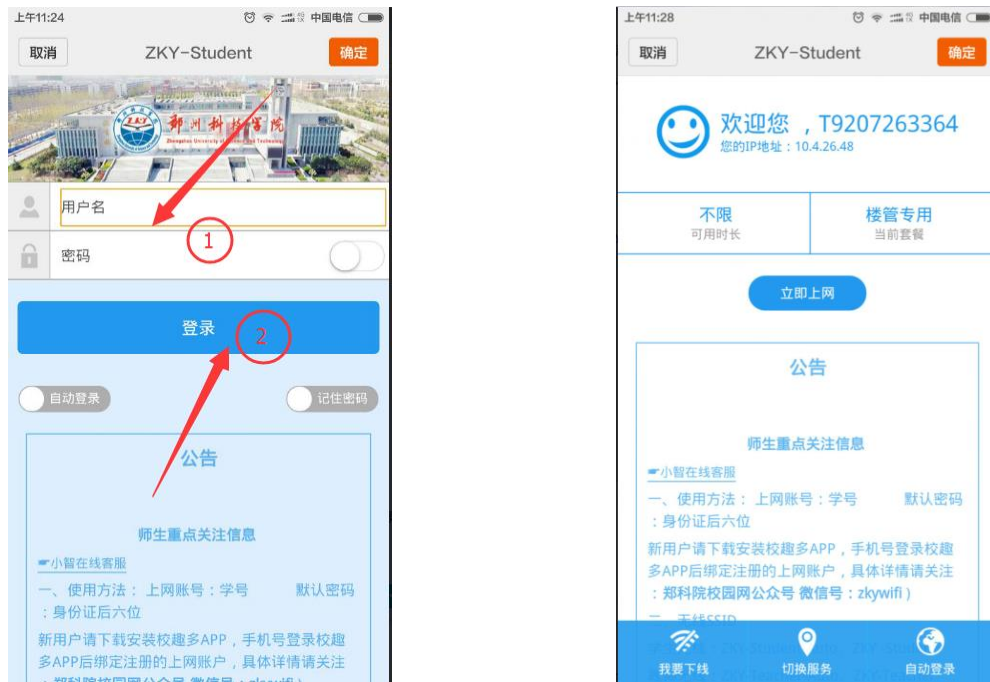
上午11:24 中国电信

取消 ZKY-Student 确定

郑州科技学院

Zhengzhou University of Science and Technology

用户名

1

密码

登录

2

自动登录

记住密码

公告

师生重点关注信息

☛小智在线客服

一、使用方法：上网账号：学号 默认密码：身份证后六位

新用户请下载安装校趣多APP，手机号登录校趣多APP后绑定注册的上网账户，具体详情请关注：郑科院校园网公众号 微信号：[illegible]

上午11:28 中国电信

取消 ZKY-Student 确定

欢迎您 ，T9207263364

您的IP地址：10.4.26.48

不限

可用时长

楼管专用

当前套餐

立即上网

公告

师生重点关注信息

☛小智在线客服

一、使用方法：上网账号：学号 默认密码：身份证后六位

新用户请下载安装校趣多APP，手机号登录校趣多APP后绑定注册的上网账户，具体详情请关注：郑科院校园网公众号 微信号：zkywifi）

二、无线SSID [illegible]

我要下线

切换服务

自动登录